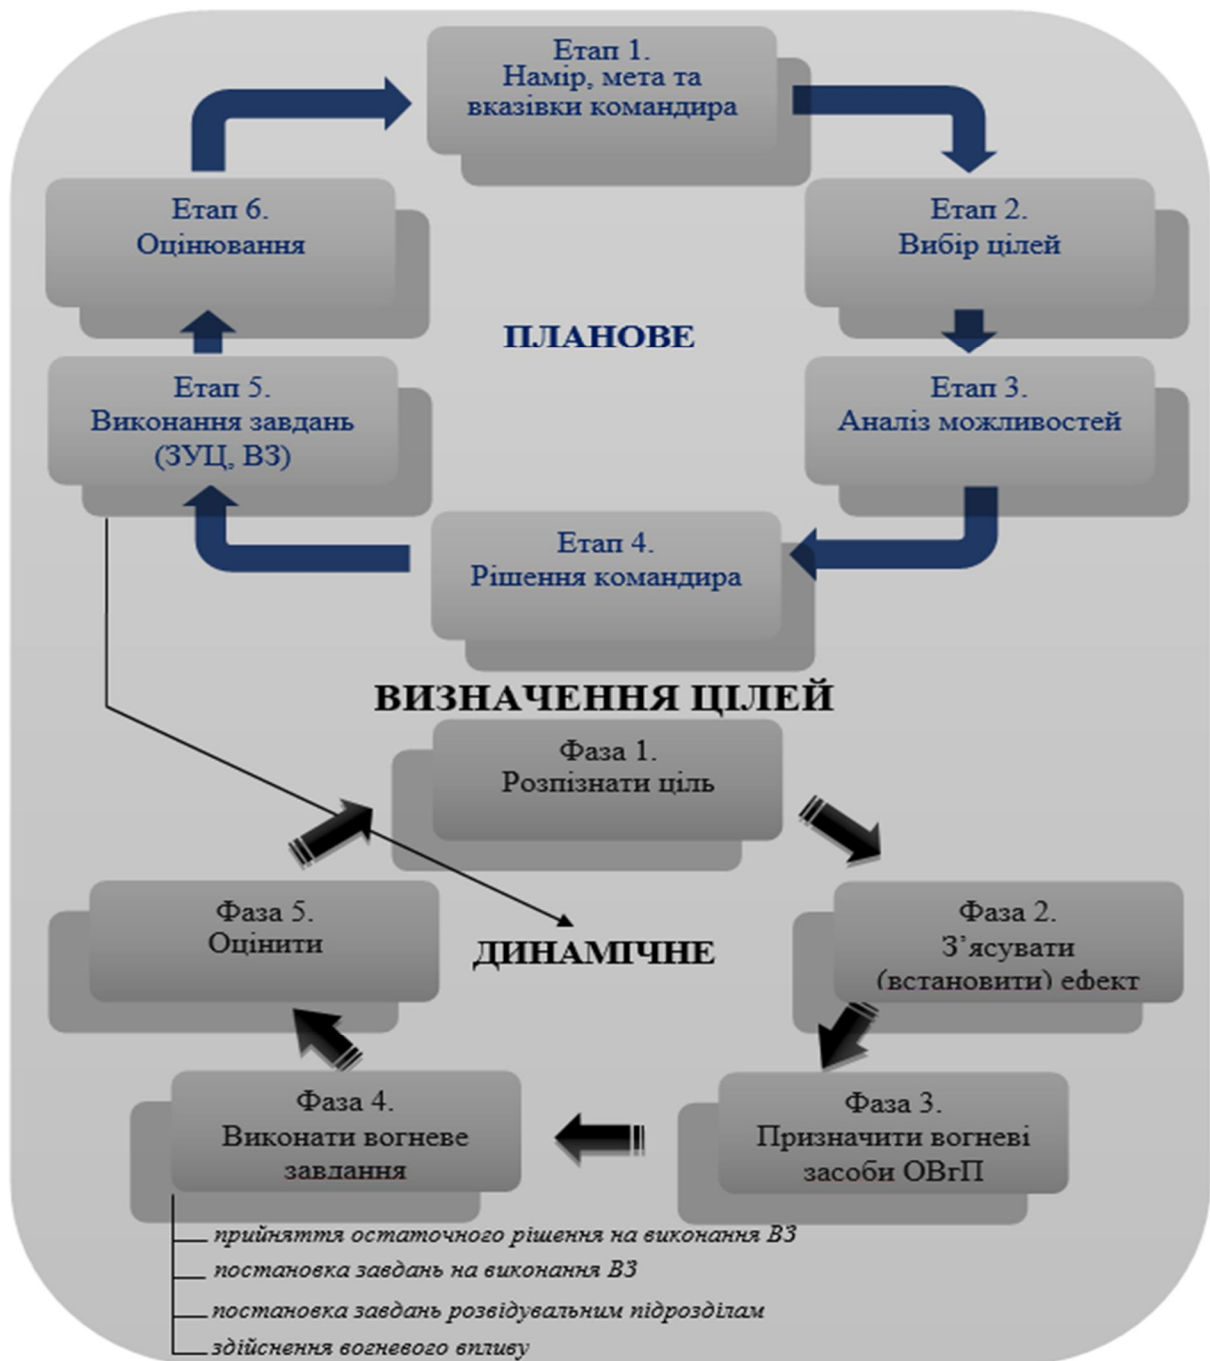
Етап 1.
Намір, мета та вказівки командира

Етап 2.
Вибір цілей

Етап 3.
Аналіз можливостей

Етап 4.
Рішення командира

Етап 5.
Виконання завдань (ЗУЦ, ВЗ)

Етап 6.
Оцінювання

ПЛАНОВЕ

ВИЗНАЧЕННЯ ЦІЛЕЙ

Фаза 1.
Розпізнати ціль

Фаза 2.
З'ясувати (встановити) ефект

Фаза 3.
Призначити вогневі засоби ОВгП

Фаза 4.
Виконати вогневе завдання

Фаза 5.
Оцінити

ДИНАМІЧНЕ

прийняття остаточного рішення на виконання ВЗ
постановка завдань на виконання ВЗ
постановка завдань розвідувальним підрозділам
здійснення вогневого впливу